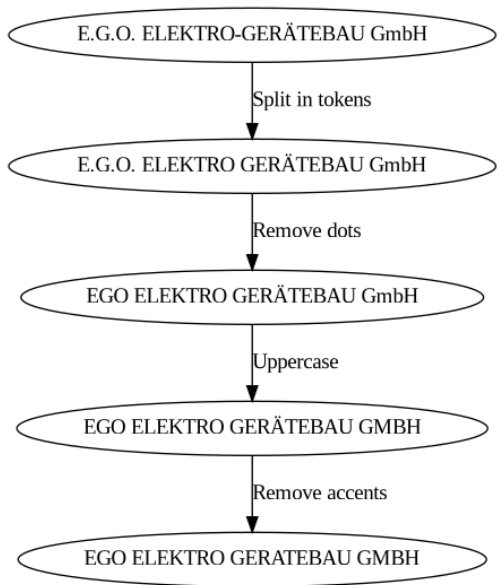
E.G.O. ELEKTRO-GERÄTEBAU GmbH

Split in tokens

E.G.O. ELEKTRO GERÄTEBAU GmbH

Remove dots

EGO ELEKTRO GERÄTEBAU GmbH

Uppercase

EGO ELEKTRO GERÄTEBAU GMBH

Remove accents

EGO ELEKTRO GERATEBAU GMBH